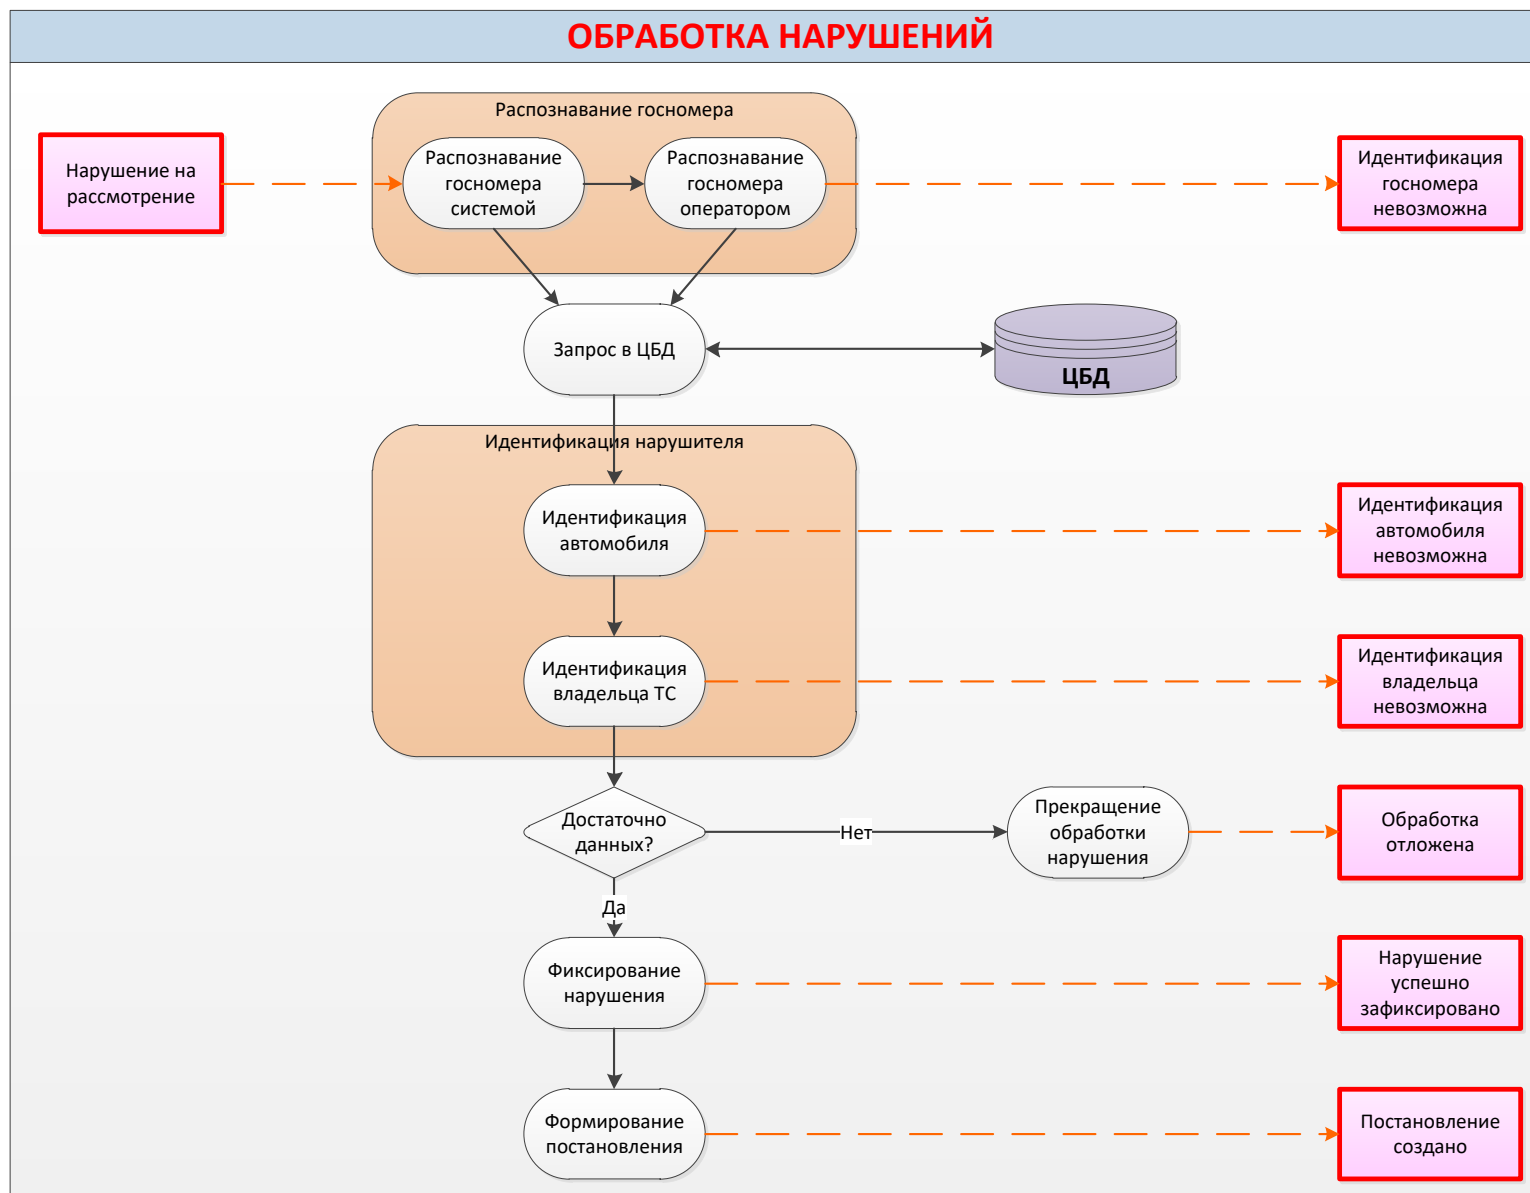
ОБРАБОТКА НАРУШЕНИЙ

Нарушение на рассмотрение

Распознавание госномера

Распознавание госномера системой

Распознавание госномера оператором

Идентификация госномера невозможна

Запрос в ЦБД

ЦБД

Идентификация нарушителя

Идентификация автомобиля

Идентификация автомобиля невозможна

Идентификация владельца ТС

Идентификация владельца невозможна

Достаточно данных?

Нет

Прекращение обработки нарушения

Обработка отложена

Да

Фиксирование нарушения

Нарушение успешно зафиксировано

Формирование постановления

Постановление создано